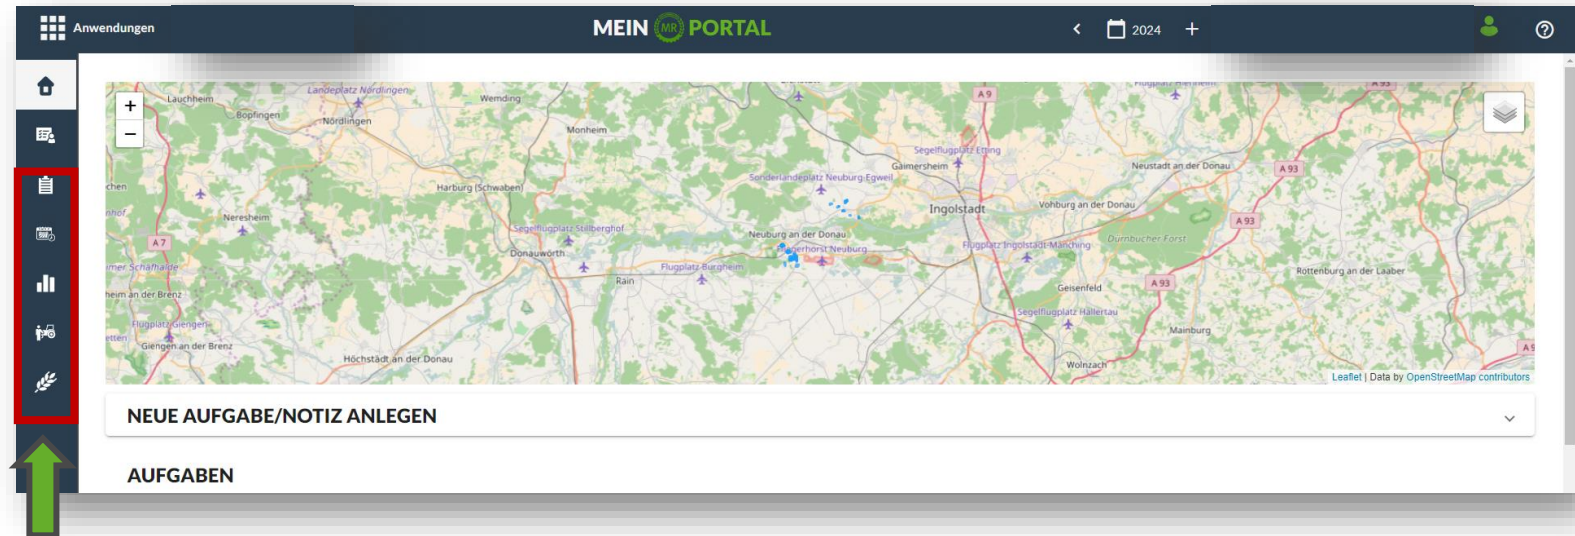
Anwendungen

MEIN MR PORTAL

2024 +

+
−

Lauchheim
Landeplatz Nördlingen
Wemding
Bopfingen
Nördlingen
Monheim
A 9
Segelflugplatz Etting
Gaimersheim
Neustadt an der Donau
A 93
chen
Harburg (Schwaben)
Sonderlandeplatz Neuburg-Egweil
Ingolstadt
Vohburg an der Donau
Neresheim
Segelfluglatz Stillberghof
Neuburg an der Donau
Flugplatz Ingolstadt-Manching
Dürnbucher Forst
A 93
A 7
Donauwörth
Flugplatz Burgheim
Rain
Rottenburg an der Laaber
Geisenfeld
A 93
heim an der Brenz
Segelflugplatz Hallertau
Flugplatz Giengen
Mainburg
Giengen an der Brenz
Höchstädt an der Donau
Wolnzach
Leaflet | Data by OpenStreetMap contributors

NEUE AUFGABE/NOTIZ ANLEGEN

AUFGABEN